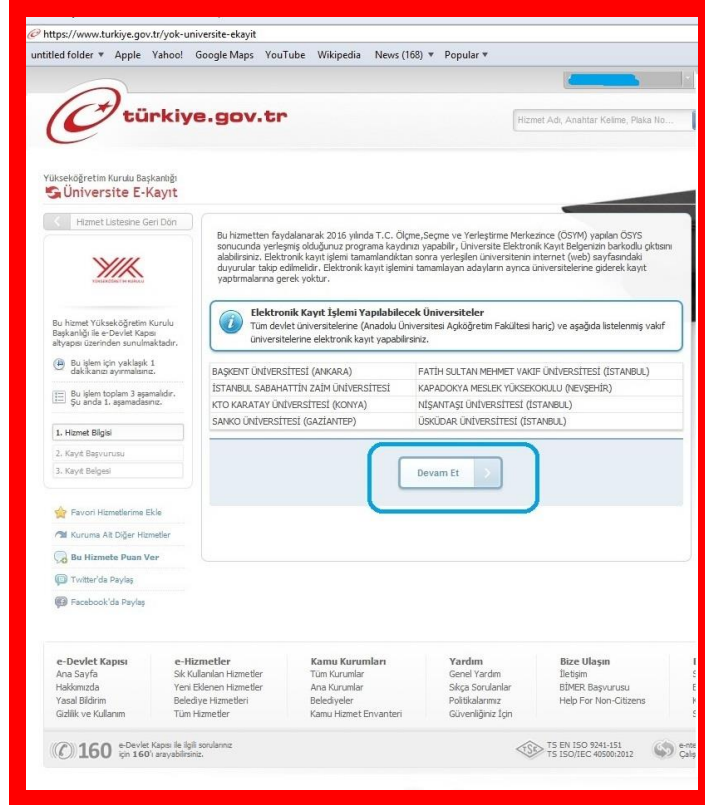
https://www.turkiye.gov.tr/yok-universite-ekayit

untitled folder ▾ Apple Yahoo! Google Maps YouTube Wikipedia News (168) ▾ Popular ▾

türkiye.gov.tr

Hizmet Adı, Anahtar Kelime, Plaka No...

Yükseköğretim Kurulu Başkanlığı
Üniversite E-Kayıt

Hizmet Listesine Geri Dön

YÜKSEKÖĞRETİM KURULU

Bu hizmet Yükseköğretim Kurulu Başkanlığı ile e-Devlet Kapısı altyapısı üzerinden sunulmaktadır.

Bu işlem için yaklaşık 1 dakikanızı ayırmalısınız.

Bu işlem toplam 3 aşamalıdır. Şu anda 1. aşamadasınız.

1. Hizmet Bilgisi
2. Kayıt Başvurusu
3. Kayıt Belgesi

Favori Hizmetlerime Ekle
Kuruma Ait Diğer Hizmetler
Bu Hizmete Puan Ver
Twitter'da Paylaş
Facebook'da Paylaş

Bu hizmetten faydalanarak 2016 yılında T.C. Ölçme,Seçme ve Yerleştirme Merkezince (ÖSYM) yapılan ÖSYS sonucunda yerleşmiş olduğunuz programa kaydınızı yapabilir, Üniversite Elektronik Kayıt Belgenizin barkodlu çıktısını alabilirsiniz. Elektronik kayıt işlemi tamamlandıktan sonra yerleşilen üniversitenin internet (web) sayfasındaki duyurular takip edilmelidir. Elektronik kayıt işlemini tamamlayan adayların ayrıca üniversitelerine giderek kayıt yaptırmalarına gerek yoktur.

Elektronik Kayıt İşlemi Yapılabilecek Üniversiteler
Tüm devlet üniversitelerine (Anadolu Üniversitesi Açıköğretim Fakültesi hariç) ve aşağıda listelenmiş vakıf üniversitelerine elektronik kayıt yapabilirsiniz.

| BAŞKENT ÜNİVERSİTESİ (ANKARA) | FATİH SULTAN MEHMET VAKIF ÜNİVERSİTESİ (İSTANBUL) |
|---|---|
| İSTANBUL SABAHATTİN ZAİM ÜNİVERSİTESİ | KAPADOKYA MESLEK YÜKSEKOKULU (NEVŞEHİR) |
| KTO KARATAY ÜNİVERSİTESİ (KONYA) | NİŞANTAŞI ÜNİVERSİTESİ (İSTANBUL) |
| SANKO ÜNİVERSİTESİ (GAZİANTEP) | ÜSKÜDAR ÜNİVERSİTESİ (İSTANBUL) |

Devam Et

e-Devlet Kapısı
Ana Sayfa
Hakkımızda
Yasal Bildirim
Gizlilik ve Kullanım

e-Hizmetler
Sık Kullanılan Hizmetler
Yeni Eklenen Hizmetler
Belediye Hizmetleri
Tüm Hizmetler

Kamu Kurumları
Tüm Kurumlar
Ana Kurumlar
Belediyeler
Kamu Hizmet Envanteri

Yardım
Genel Yardım
Sıkça Sorulanlar
Politikalarımız
Güvenliğiniz İçin

Bize Ulaşın
İletişim
BİMER Başvurusu
Help For Non-Citizens

160 e-Devlet Kapısı ile ilgili sorularınız için 160'ı arayabilirsiniz.

TS EN ISO 9241-151
TS ISO/IEC 40500:2012